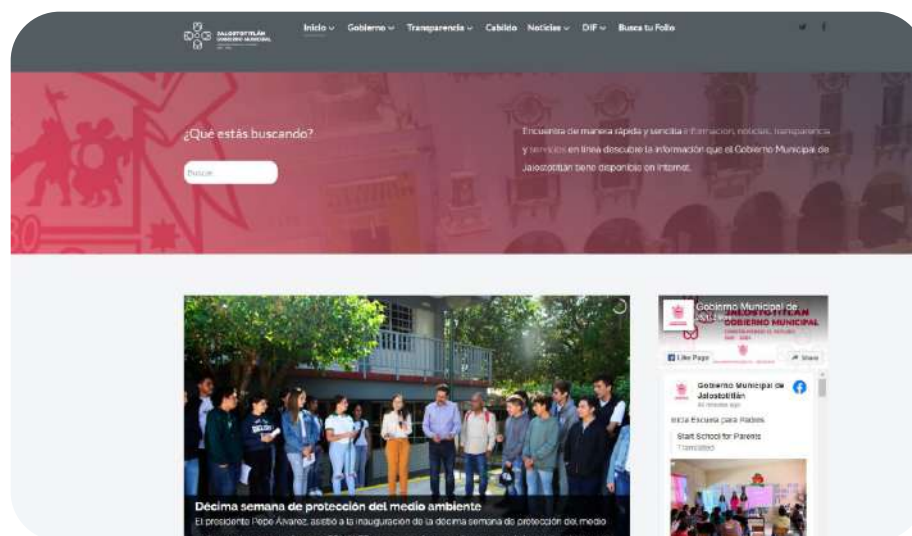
JALOSTOTITLÁN GOBIERNO MUNICIPAL

Inicio Gobierno Transparencia Cabildo Noticias DIF Busca tu Folio

¿Qué estás buscando?

Buscar

Encuentra de manera rápida y sencilla información, noticias, transparencia y servicios en línea descubre la información que el Gobierno Municipal de Jalostotitlán tiene disponible en Internet.

Décima semana de protección del medio ambiente

El presidente Pepe Álvarez, asistió a la inauguración de la décima semana de protección del medio

Gobierno Municipal de Jalostotitlán

JALOSTOTITLÁN GOBIERNO MUNICIPAL

Like Page

Share

Gobierno Municipal de Jalostotitlán

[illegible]

Inicia Escuela para Padres

Start School for Parents

Translated